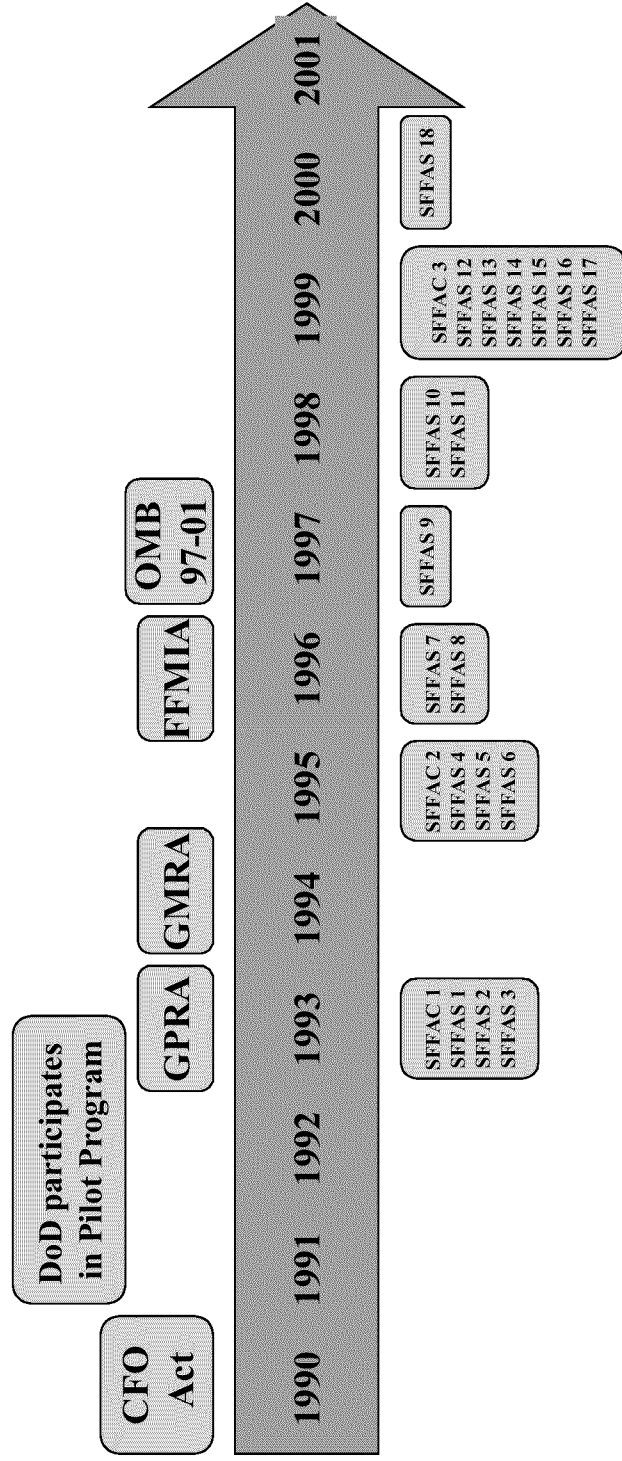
CFO Act

DoD participates in Pilot Program

GPRA

GMRA

FFMIA

OMB 97-01

1990 1991 1992 1993 1994 1995 1996 1997 1998 1999 2000 2001

SFFAC 1
SFFAS 1
SFFAS 2
SFFAS 3

SFFAC 2
SFFAS 4
SFFAS 5
SFFAS 6

SFFAS 7
SFFAS 8

SFFAS 9

SFFAS 10
SFFAS 11

SFFAC 3
SFFAS 12
SFFAS 13
SFFAS 14
SFFAS 15
SFFAS 16
SFFAS 17

SFFAS 18